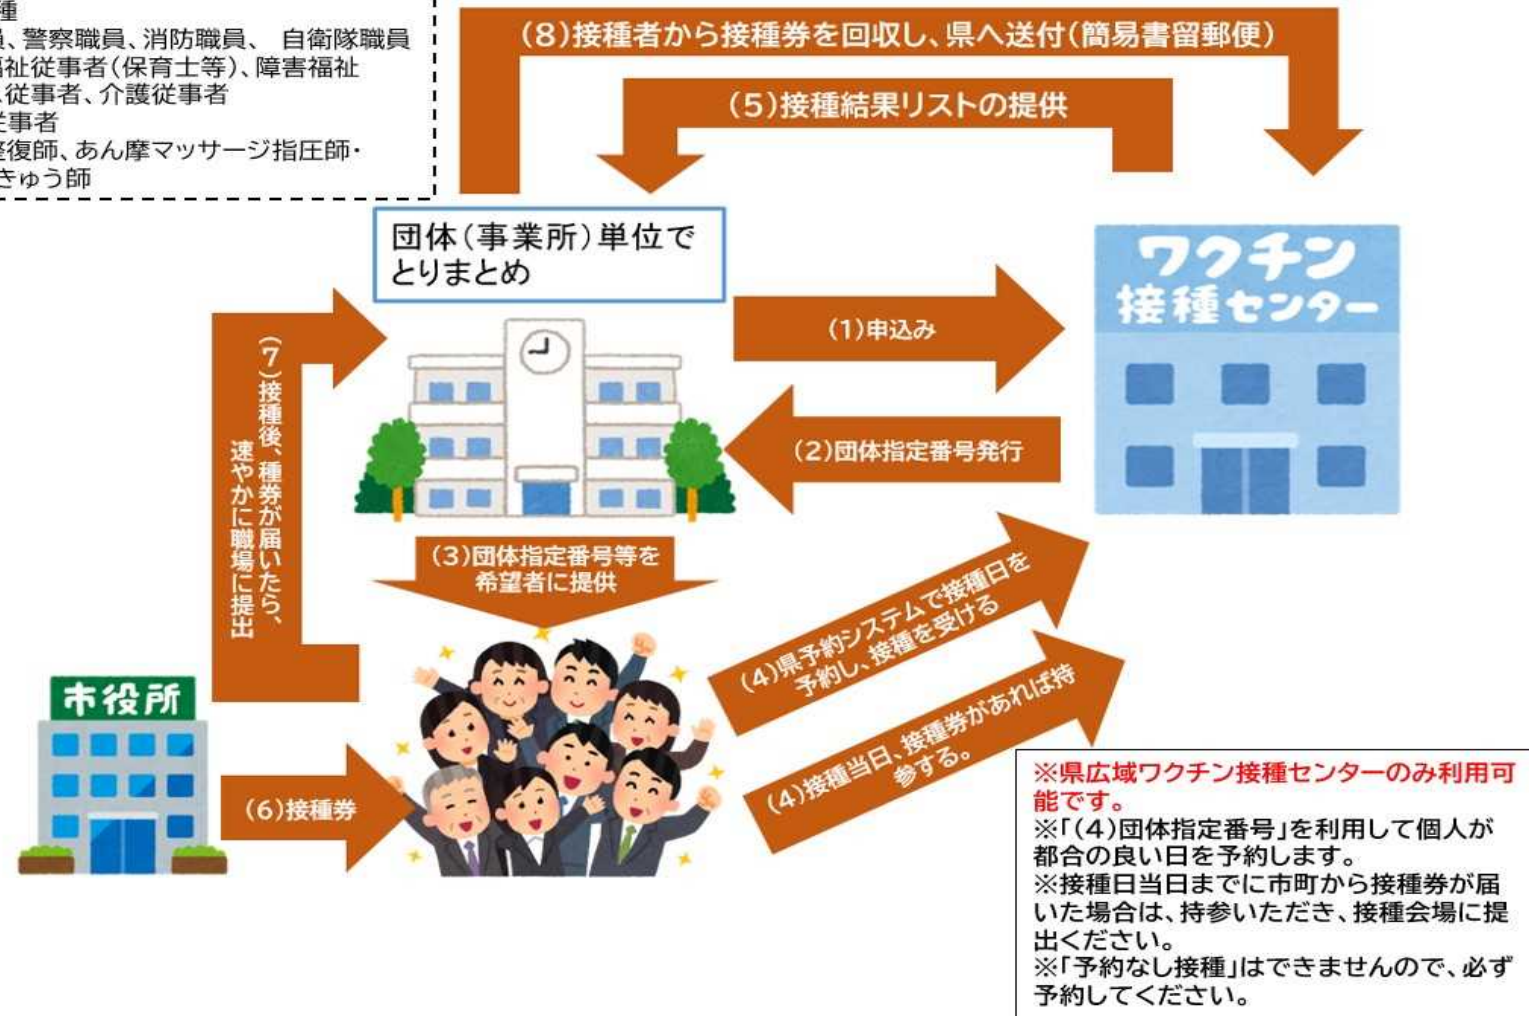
種
員、警察職員、消防職員、 自衛隊職員
福祉従事者(保育士等)、障害福祉
従事者、介護従事者
従事者
整復師、あん摩マッサージ指圧師・
きゅう師

(8)接種者から接種券を回収し、県へ送付(簡易書留郵便)

(5)接種結果リストの提供

団体(事業所)単位でとりまとめ

ワクチン接種センター

(1)申込み

(2)団体指定番号発行

(7)接種後、種券が届いたら、速やかに職場に提出

(3)団体指定番号等を希望者に提供

(4)県予約システムで接種日を予約し、接種を受ける

(4)接種当日、接種券があれば持参する。

市役所

(6)接種券

※県広域ワクチン接種センターのみ利用可能です。
※「(4)団体指定番号」を利用して個人が都合の良い日を予約します。
※接種日当日までに市町から接種券が届いた場合は、持参いただき、接種会場に提出ください。
※「予約なし接種」はできませんので、必ず予約してください。